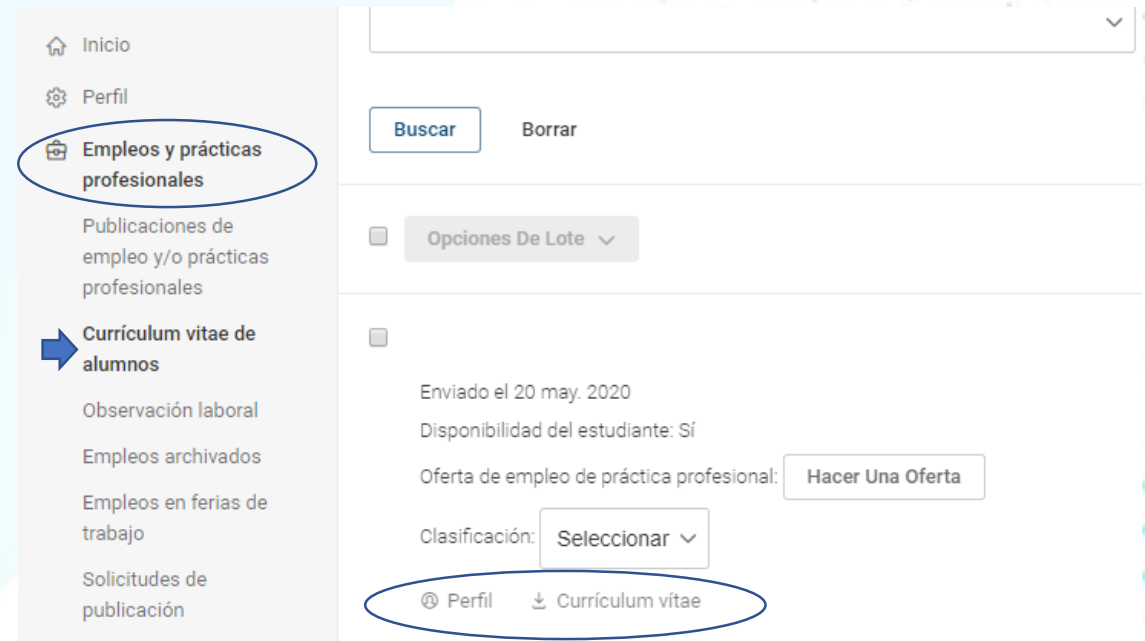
Inicio
Perfil
Empleos y prácticas profesionales
Publicaciones de empleo y/o prácticas profesionales
Currículum vitae de alumnos
Observación laboral
Empleos archivados
Empleos en ferias de trabajo
Solicitudes de publicación

Buscar
Borrar

Opciones De Lote

Enviado el 20 may. 2020
Disponibilidad del estudiante: Sí
Oferta de empleo de práctica profesional: Hacer Una Oferta
Clasificación: Seleccionar
Perfil
Currículum vítae